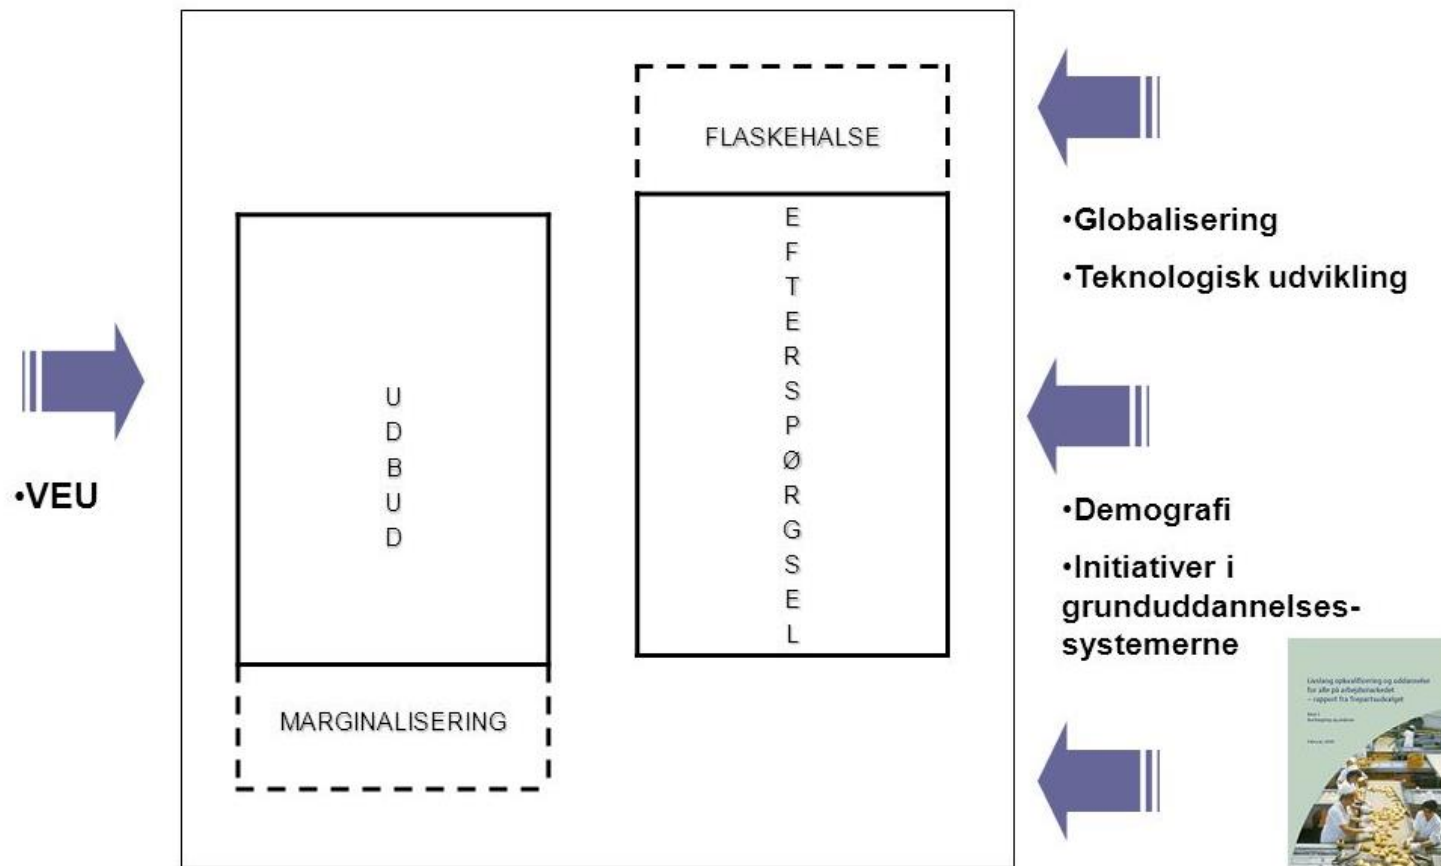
FLASKEHALSE

UDBUD

EFTERSPØRGSEL

MARGINALISERING

•VEU

•Globalisering

•Teknologisk udvikling

•Demografi

•Initiativer i grunduddannelsessystemerne

Livslang opkvalificering og uddannelse for alle på arbejdsmarkedet – rapport fra Trepartsudvalget

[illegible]